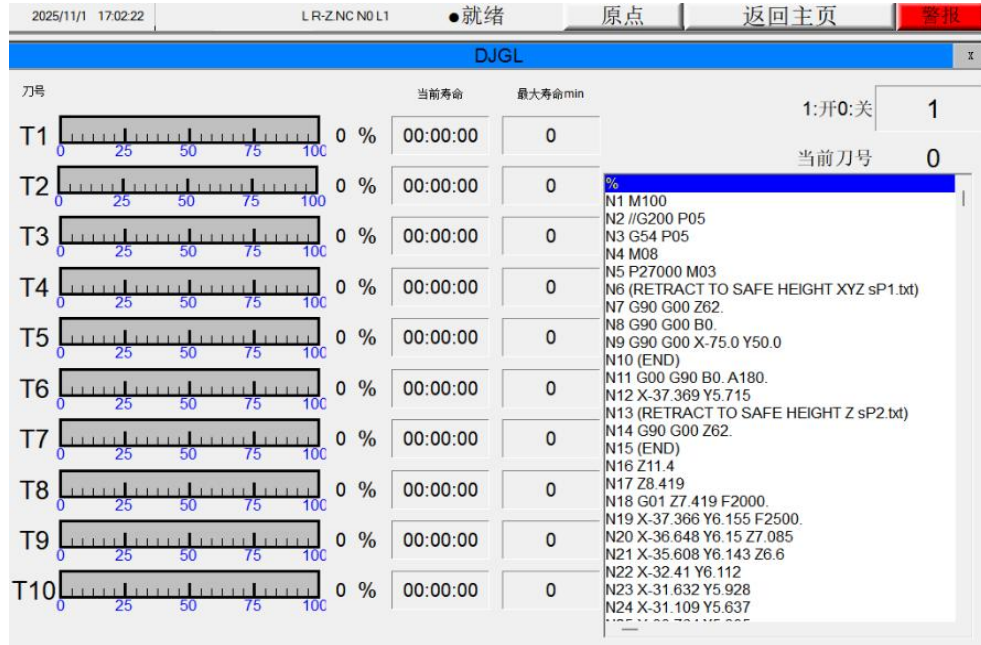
2025/11/1 17:02:22 L R-Z.NC N0 L1 ●就绪 原点 返回主页 警报

DJGL

x

刀号 当前寿命 最大寿命min

1:开0:关 1

当前刀号 0

| 刀号 | | | 当前寿命 | 最大寿命min |
|---|---|---|---|---|
| T1 | 0 25 50 75 100 | 0 % | 00:00:00 | 0 |
| T2 | 0 25 50 75 100 | 0 % | 00:00:00 | 0 |
| T3 | 0 25 50 75 100 | 0 % | 00:00:00 | 0 |
| T4 | 0 25 50 75 100 | 0 % | 00:00:00 | 0 |
| T5 | 0 25 50 75 100 | 0 % | 00:00:00 | 0 |
| T6 | 0 25 50 75 100 | 0 % | 00:00:00 | 0 |
| T7 | 0 25 50 75 100 | 0 % | 00:00:00 | 0 |
| T8 | 0 25 50 75 100 | 0 % | 00:00:00 | 0 |
| T9 | 0 25 50 75 100 | 0 % | 00:00:00 | 0 |
| T10 | 0 25 50 75 100 | 0 % | 00:00:00 | 0 |

%
N1 M100
N2 //G200 P05
N3 G54 P05
N4 M08
N5 P27000 M03
N6 (RETRACT TO SAFE HEIGHT XYZ sP1.txt)
N7 G90 G00 Z62.
N8 G90 G00 B0.
N9 G90 G00 X-75.0 Y50.0
N10 (END)
N11 G00 G90 B0. A180.
N12 X-37.369 Y5.715
N13 (RETRACT TO SAFE HEIGHT Z sP2.txt)
N14 G90 G00 Z62.
N15 (END)
N16 Z11.4
N17 Z8.419
N18 G01 Z7.419 F2000.
N19 X-37.366 Y6.155 F2500.
N20 X-36.648 Y6.15 Z7.085
N21 X-35.608 Y6.143 Z6.6
N22 X-32.41 Y6.112
N23 X-31.632 Y5.928
N24 X-31.109 Y5.637
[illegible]